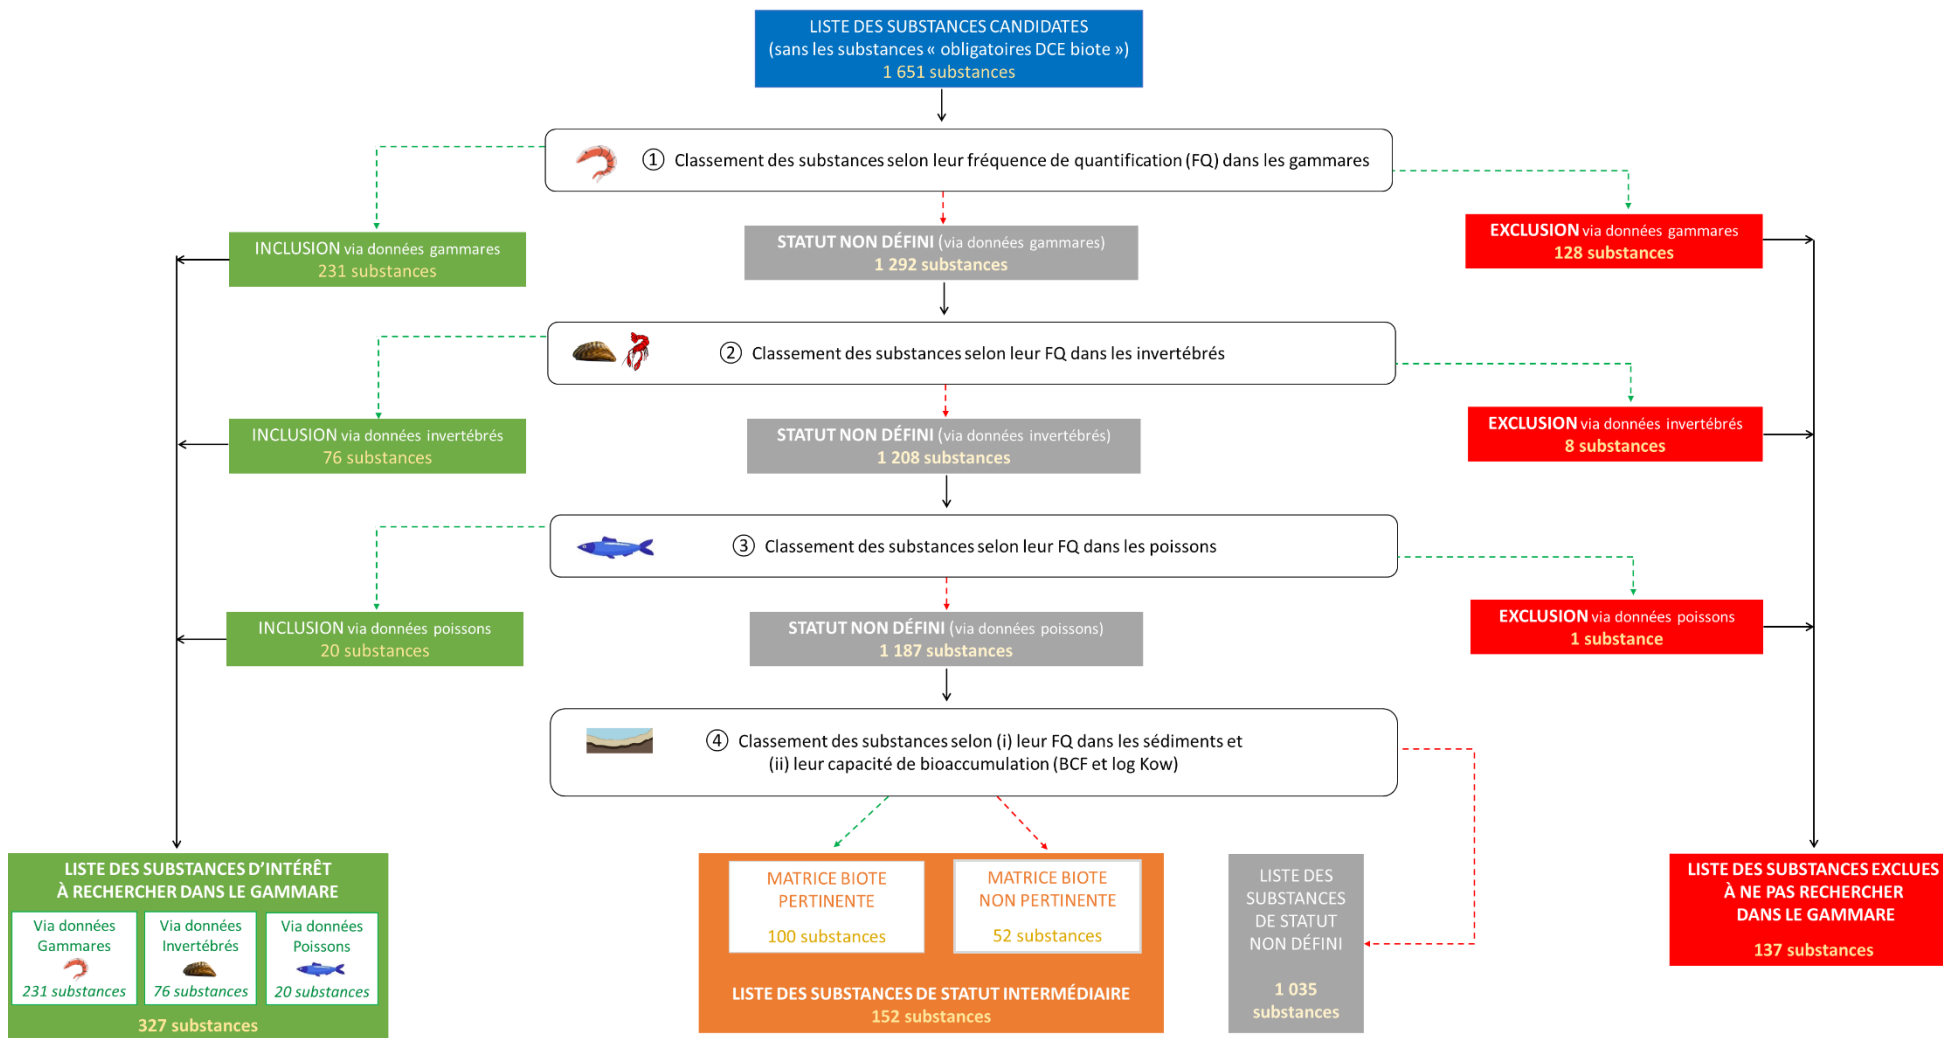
LISTE DES SUBSTANCES CANDIDATES
(sans les substances « obligatoires DCE biote »)
1 651 substances

① Classement des substances selon leur fréquence de quantification (FQ) dans les gammares

INCLUSION via données gammares
231 substances

STATUT NON DÉFINI (via données gammares)
1 292 substances

EXCLUSION via données gammares
128 substances

② Classement des substances selon leur FQ dans les invertébrés

INCLUSION via données invertébrés
76 substances

STATUT NON DÉFINI (via données invertébrés)
1 208 substances

EXCLUSION via données invertébrés
8 substances

③ Classement des substances selon leur FQ dans les poissons

INCLUSION via données poissons
20 substances

STATUT NON DÉFINI (via données poissons)
1 187 substances

EXCLUSION via données poissons
1 substance

④ Classement des substances selon (i) leur FQ dans les sédiments et (ii) leur capacité de bioaccumulation (BCF et log Kow)

LISTE DES SUBSTANCES D'INTÉRÊT À RECHERCHER DANS LE GAMMARE
Via données Gammares
231 substances
Via données Invertébrés
76 substances
Via données Poissons
20 substances
327 substances

MATRICE BIOTE PERTINENTE
100 substances

MATRICE BIOTE NON PERTINENTE
52 substances

LISTE DES SUBSTANCES DE STATUT INTERMÉDIAIRE
152 substances

LISTE DES SUBSTANCES DE STATUT NON DÉFINI
1 035 substances

LISTE DES SUBSTANCES EXCLUES À NE PAS RECHERCHER DANS LE GAMMARE
137 substances